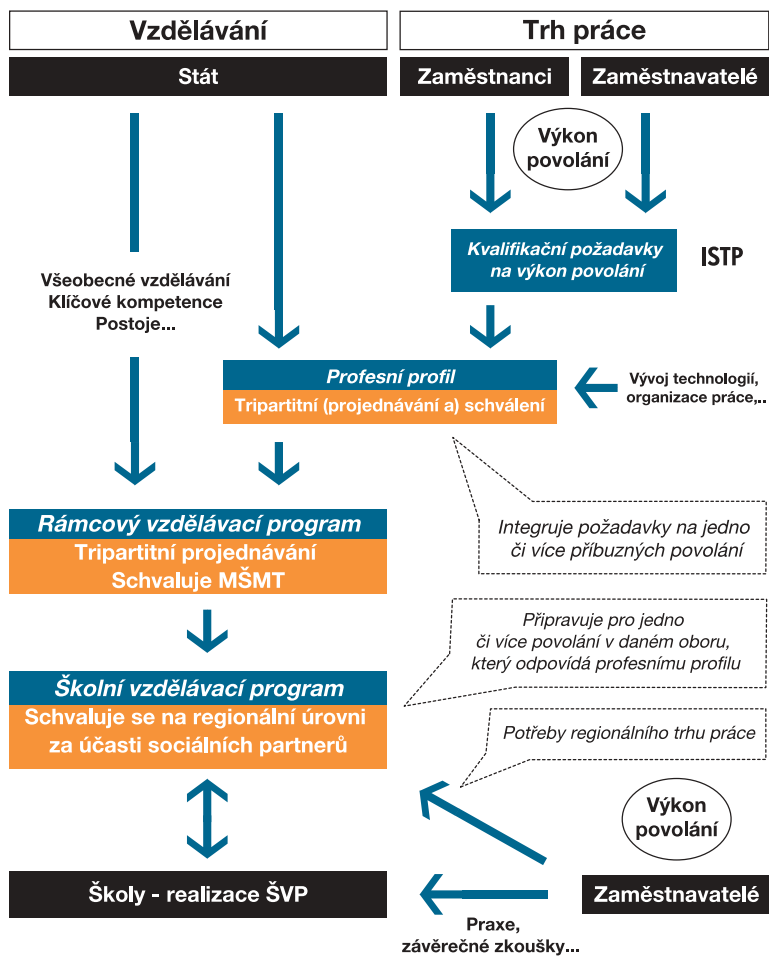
Vzdělávání

Trh práce

Stát

Zaměstnanci

Zaměstnavatelé

Výkon povolání

Kvalifikační požadavky na výkon povolání

ISTP

Všeobecné vzdělávání
Klíčové kompetence
Postoje...

Profesní profil
Tripartitní (projednávání a) schválení

Vývoj technologií, organizace práce,..

Integruje požadavky na jedno či více příbuzných povolání

Rámcový vzdělávací program
Tripartitní projednávání
Schvaluje MŠMT

Připravuje pro jedno či více povolání v daném oboru, který odpovídá profesnímu profilu

Školní vzdělávací program
Schvaluje se na regionální úrovni za účasti sociálních partnerů

Potřeby regionálního trhu práce

Výkon povolání

Školy - realizace ŠVP

Zaměstnavatelé

Praxe, závěrečné zkoušky...